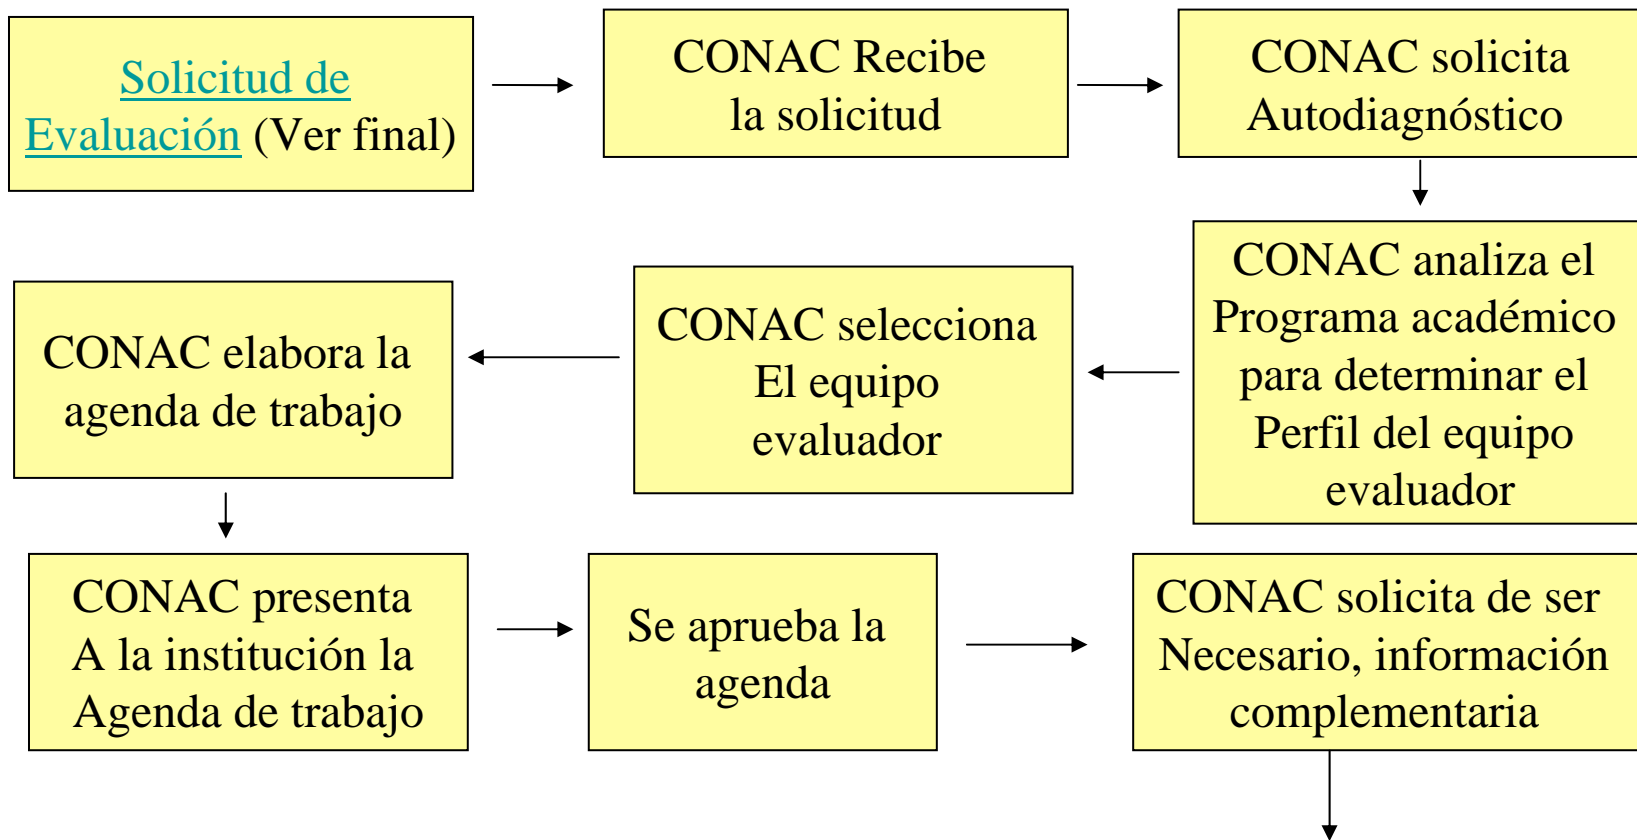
Solicitud de Evaluación (Ver final)

CONAC Recibe la solicitud

CONAC solicita Autodiagnóstico

CONAC analiza el Programa académico para determinar el Perfil del equipo evaluador

CONAC selecciona El equipo evaluador

CONAC elabora la agenda de trabajo

CONAC presenta A la institución la Agenda de trabajo

Se aprueba la agenda

CONAC solicita de ser Necesario, información complementaria